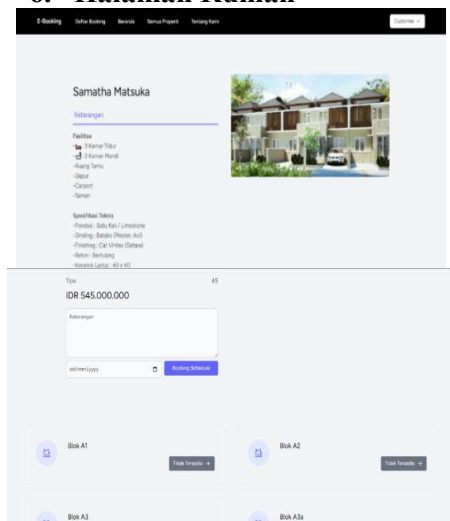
6. Halaman Rumah

E-Booking Daftar Booking Beranda Semua Properti Tentang Kami Customer

Samatha Matsuka

Keterangan

Fasilitas
- 3 Kamar Tidur
- 2 Kamar Mandi
-Ruang Tamu
-Dapur
-Carport
-Taman

Spesifikasi Teknis
-Pondasi : Batu Kali / Limestone
-Dinding : Batako (Plester, Aci)
-Finishing : Cat Vinilex (Setara)
-Beton : Bertulang
-Keramik Lantai : 40 x 40

Type 45

IDR 545.000.000

Keterangan

dd/mm/yyyy Booking Schedule

Blok A1 Tidak Tersedia →

Blok A2 Tidak Tersedia →

Blok A3

Blok A3a